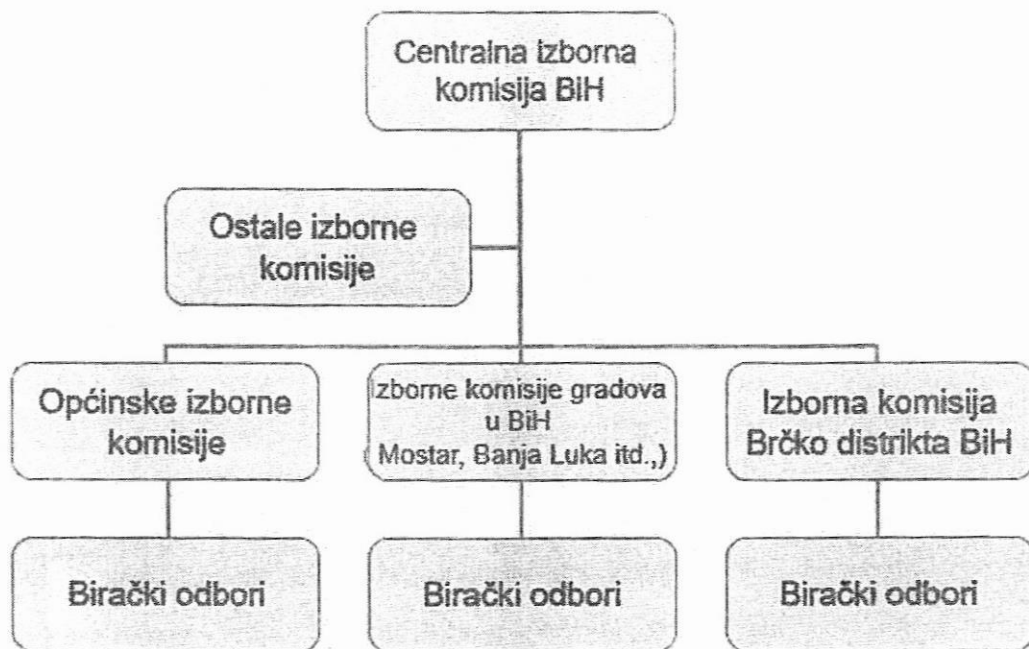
Centralna izborna komisija BiH

Ostale izborne komisije

Općinske izborne komisije

Izborne komisije gradova u BiH (Mostar, Banja Luka itd.,)

Izborna komisija Brčko distrikta BiH

Birački odbori

Birački odbori

Birački odbori